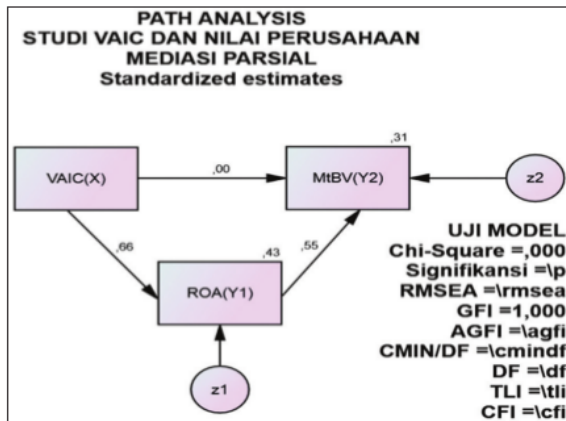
PATH ANALYSIS
STUDI VAIC DAN NILAI PERUSAHAAN
MEDIASI PARSIAL
Standardized estimates

,31

VAIC(X)

,00

MtBV(Y2)

z2

,66

,43

,55

ROA(Y1)

z1

UJI MODEL
Chi-Square =,000
Signifikansi =\p
RMSEA =\rmsea
GFI =1,000
AGFI =\agfi
CMIN/DF =\cmindf
DF =\df
TLI =\tli
CFI =\cfi